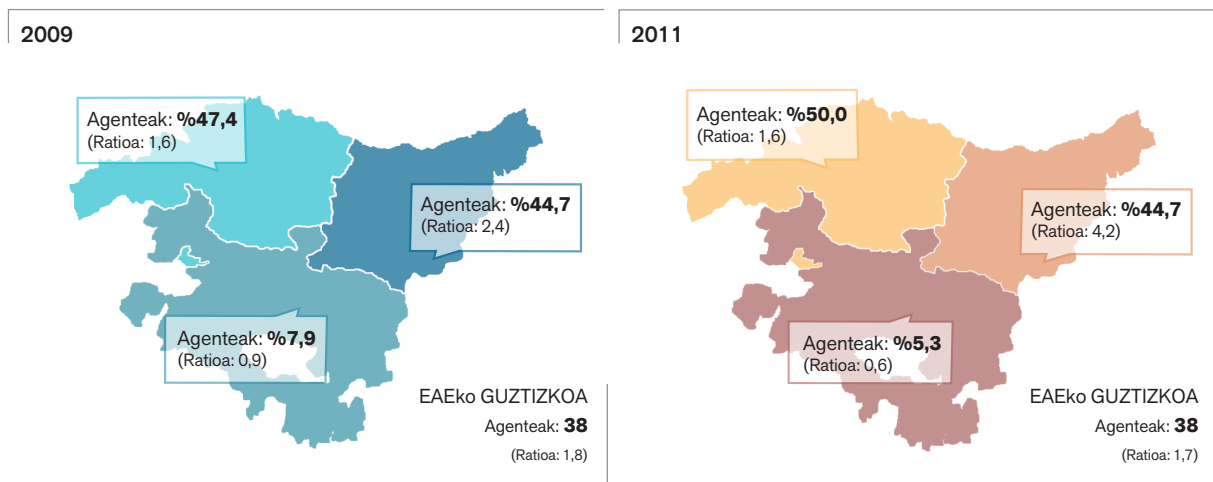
2009

Agenteak: **%47,4**
(Ratioa: 1,6)

Agenteak: **%44,7**
(Ratioa: 2,4)

Agenteak: **%7,9**
(Ratioa: 0,9)

EAEko GUZTIZKOA
Agenteak: **38**
(Ratioa: 1,8)

2011

Agenteak: **%50,0**
(Ratioa: 1,6)

Agenteak: **%44,7**
(Ratioa: 4,2)

Agenteak: **%5,3**
(Ratioa: 0,6)

EAEko GUZTIZKOA
Agenteak: **38**
(Ratioa: 1,7)